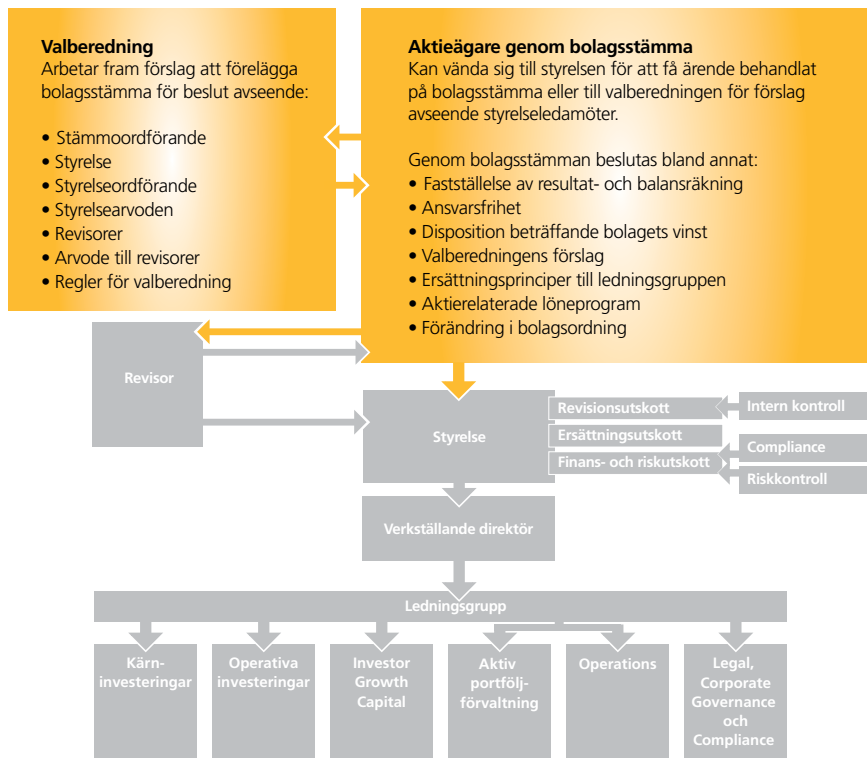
**Valberedning**
Arbetar fram förslag att förelägga bolagsstämma för beslut avseende:

• Stämmoordförande
• Styrelse
• Styrelseordförande
• Styrelsearvoden
• Revisorer
• Arvode till revisorer
• Regler för valberedning

**Aktieägare genom bolagsstämma**
Kan vända sig till styrelsen för att få ärende behandlat på bolagsstämma eller till valberedningen för förslag avseende styrelseledamöter.

Genom bolagsstämman beslutas bland annat:
• Fastställelse av resultat- och balansräkning
• Ansvarsfrihet
• Disposition beträffande bolagets vinst
• Valberedningens förslag
• Ersättningsprinciper till ledningsgruppen
• Aktierelaterade löneprogram
• Förändring i bolagsordning

Revisor

Styrelse

Revisionsutskott

Ersättningsutskott

Finans- och riskutskott

Intern kontroll

Compliance

Riskkontroll

Verkställande direktör

Ledningsgrupp

Kärn-investeringar

Operativa investeringar

Investor Growth Capital

Aktiv portfölj-förvaltning

Operations

Legal, Corporate Governance och Compliance